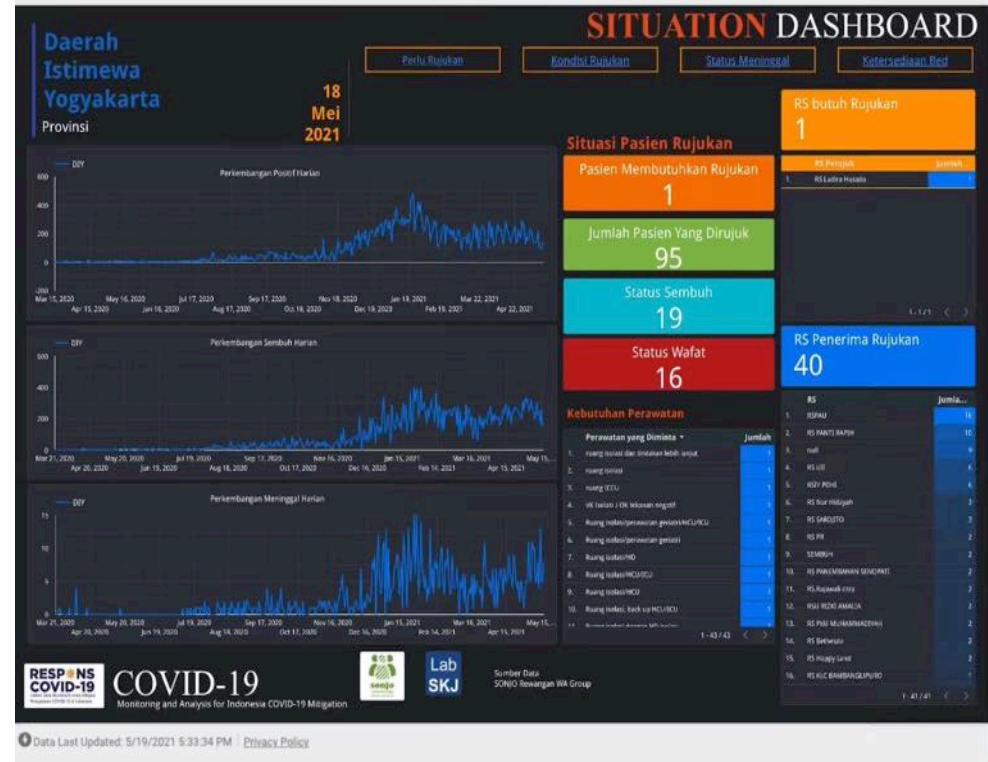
Daerah Istimewa Yogyakarta
Provinsi

18 Mei 2021

SITUATION DASHBOARD

Perlu Rujukan | Kondisi Rujukan | Status Meninggal | Ketersediaan Bed

DIY
Perkembangan Positif Harian
600
400
200
0
-200
Mar 15, 2020 | Apr 15, 2020 | May 16, 2020 | Jun 16, 2020 | Jul 17, 2020 | Aug 17, 2020 | Sep 17, 2020 | Oct 18, 2020 | Nov 18, 2020 | Dec 19, 2020 | Jan 19, 2021 | Feb 19, 2021 | Mar 22, 2021 | Apr 22, 2021

DIY
Perkembangan Sembuh Harian
600
400
200
0
Mar 21, 2020 | Apr 20, 2020 | May 20, 2020 | Jun 19, 2020 | Jul 19, 2020 | Aug 18, 2020 | Sep 17, 2020 | Oct 17, 2020 | Nov 16, 2020 | Dec 16, 2020 | Jan 15, 2021 | Feb 14, 2021 | Mar 16, 2021 | Apr 15, 2021 | May 15,...

DIY
Perkembangan Meninggal Harian
15
10
5
0
Mar 21, 2020 | Apr 20, 2020 | May 20, 2020 | Jun 19, 2020 | Jul 19, 2020 | Aug 18, 2020 | Sep 17, 2020 | Oct 17, 2020 | Nov 16, 2020 | Dec 16, 2020 | Jan 15, 2021 | Feb 14, 2021 | Mar 16, 2021 | Apr 15, 2021 | May 15,...

Situasi Pasien Rujukan
Pasien Membutuhkan Rujukan
1
Jumlah Pasien Yang Dirujuk
95
Status Sembuh
19
Status Wafat
16

Kebutuhan Perawatan
| | Perawatan yang Diminta | Jumlah |
|---|---|---|
| 1. | ruang isolasi dan tindakan lebih lanjut | 1 |
| 2. | ruang isolasi | 1 |
| 3. | ruang ICCU | 1 |
| 4. | VK isolasi / OK tekanan negatif | 1 |
| 5. | Ruang isolasi/perawatan geriatri/HCU/ICU | 1 |
| 6. | Ruang isolasi/perawatan geriatri | 1 |
| 7. | Ruang isolasi/HD | 1 |
| 8. | Ruang isolasi/HCU/ICU | 1 |
| 9. | Ruang isolasi/HCU | 1 |
| 10. | Ruang isolasi, back up HCU/ICU | 1 |
1 - 43 / 43

RS butuh Rujukan
1
| | RS Perujuk | Jumlah |
|---|---|---|
| 1. | RS Ludira Husada | 1 |
1 - 1 / 1

RS Penerima Rujukan
40
| | RS | Jumla... |
|---|---|---|
| 1. | RSPAU | 11 |
| 2. | RS PANTI RAPIH | 10 |
| 3. | null | 9 |
| 4. | RS UII | 6 |
| 5. | RSIY PDHI | 6 |
| 6. | RS Nur Hidayah | 3 |
| 7. | RS SARDJITO | 3 |
| 8. | RS PR | 2 |
| 9. | SEMBUH | 2 |
| 10. | RS PANEMBAHAN SENOPATI | 2 |
| 11. | RS Rajawali citra | 2 |
| 12. | RSU RIZKI AMALIA | 2 |
| 13. | RS PKU MUHAMMADIYAH | 2 |
| 14. | RS Bethesda | 2 |
| 15. | RS Happy Land | 2 |
| 16. | RS KLC BAMBANGLIPURO | 1 |
1 - 41 / 41

RESPONS COVID-19
COVID-19
Monitoring and Analysis for Indonesia COVID-19 Mitigation
sonjo
Lab SKJ
Sumber Data
SONJO Rewangan WA Group

Data Last Updated: 5/19/2021 5:33:34 PM | Privacy Policy